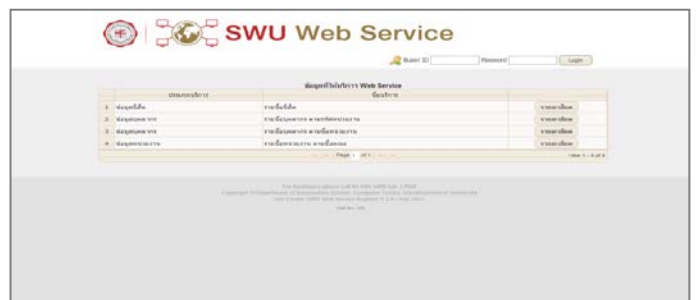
SWU Web Service

Buasri ID Password Login

ข้อมูลที่ให้บริการ Web Service

| | ประเภทบริการ | ข้อบริการ | |
|---|---|---|---|
| 1 | ข้อมูลนิสิต | รายชื่อนิสิต | รายละเอียด |
| 2 | ข้อมูลบุคลากร | รายชื่อบุคลากร ตามรหัสหน่วยงาน | รายละเอียด |
| 3 | ข้อมูลบุคลากร | รายชื่อบุคลากร ตามชื่อหน่วยงาน | รายละเอียด |
| 4 | ข้อมูลหน่วยงาน | รายชื่อหน่วยงาน ตามชื่อคณะ | รายละเอียด |

Page 1 of 1

View 1 - 4 of 4

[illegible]